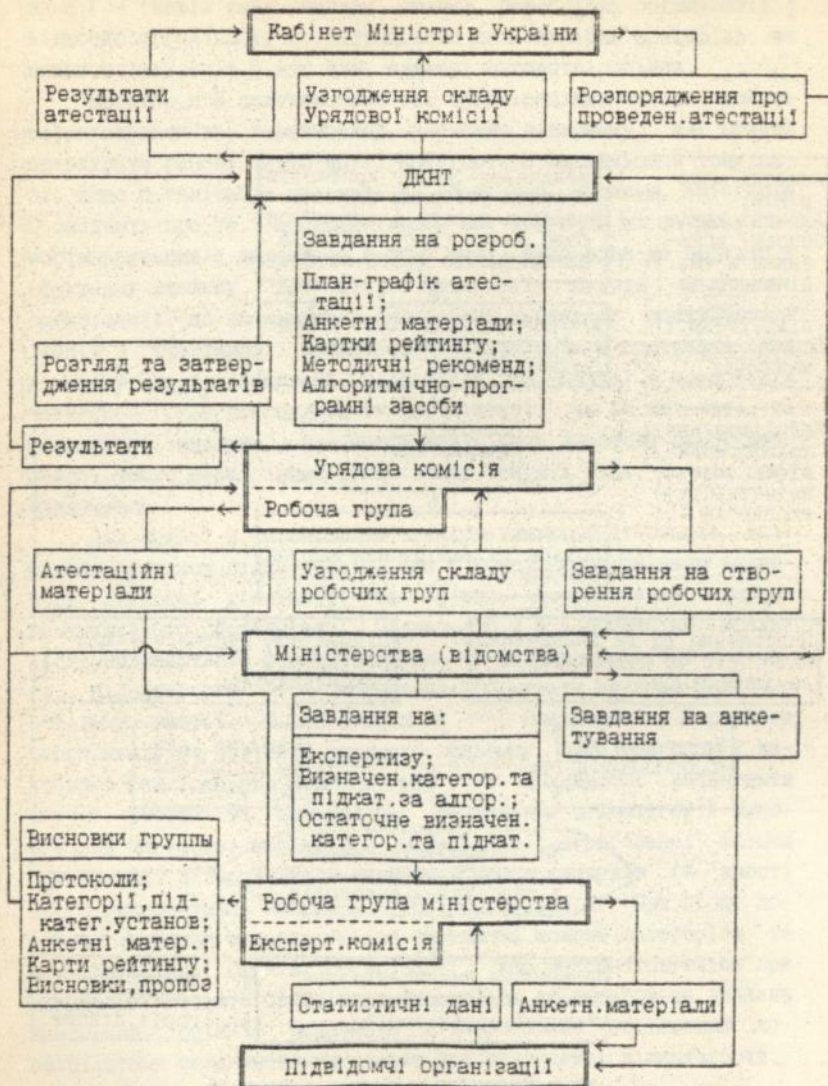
Кабінет Міністрів України

Результати атестації

Узгодження складу Урядової комісії

Розпорядження про проведен.атестації

ДКНТ

Завдання на розроб.

План-графік атестації;
Анкетні матеріали;
Картки рейтингу;
Методичні рекоменд;
Алгоритмічно-програмні засоби

Розгляд та затвердження результатів

Результати

Урядова комісія

Робоча група

Атестаційні матеріали

Узгодження складу робочих груп

Завдання на створення робочих груп

Міністерства (відомства)

Завдання на:

Експертизу;
Визначен.категор.та підкат.за алгор.;
Остаточне визначен. категор.та підкат.

Завдання на анкетування

Висновки группы

Протоколи;
Категорії,підкатег.установ;
Анкетні матер.;
Карти рейтингу;
Висновки,пропоз

Робоча група міністерства

Експерт.комісія

Статистичні дані

Анкетн.матеріали

Підвідомчі організації